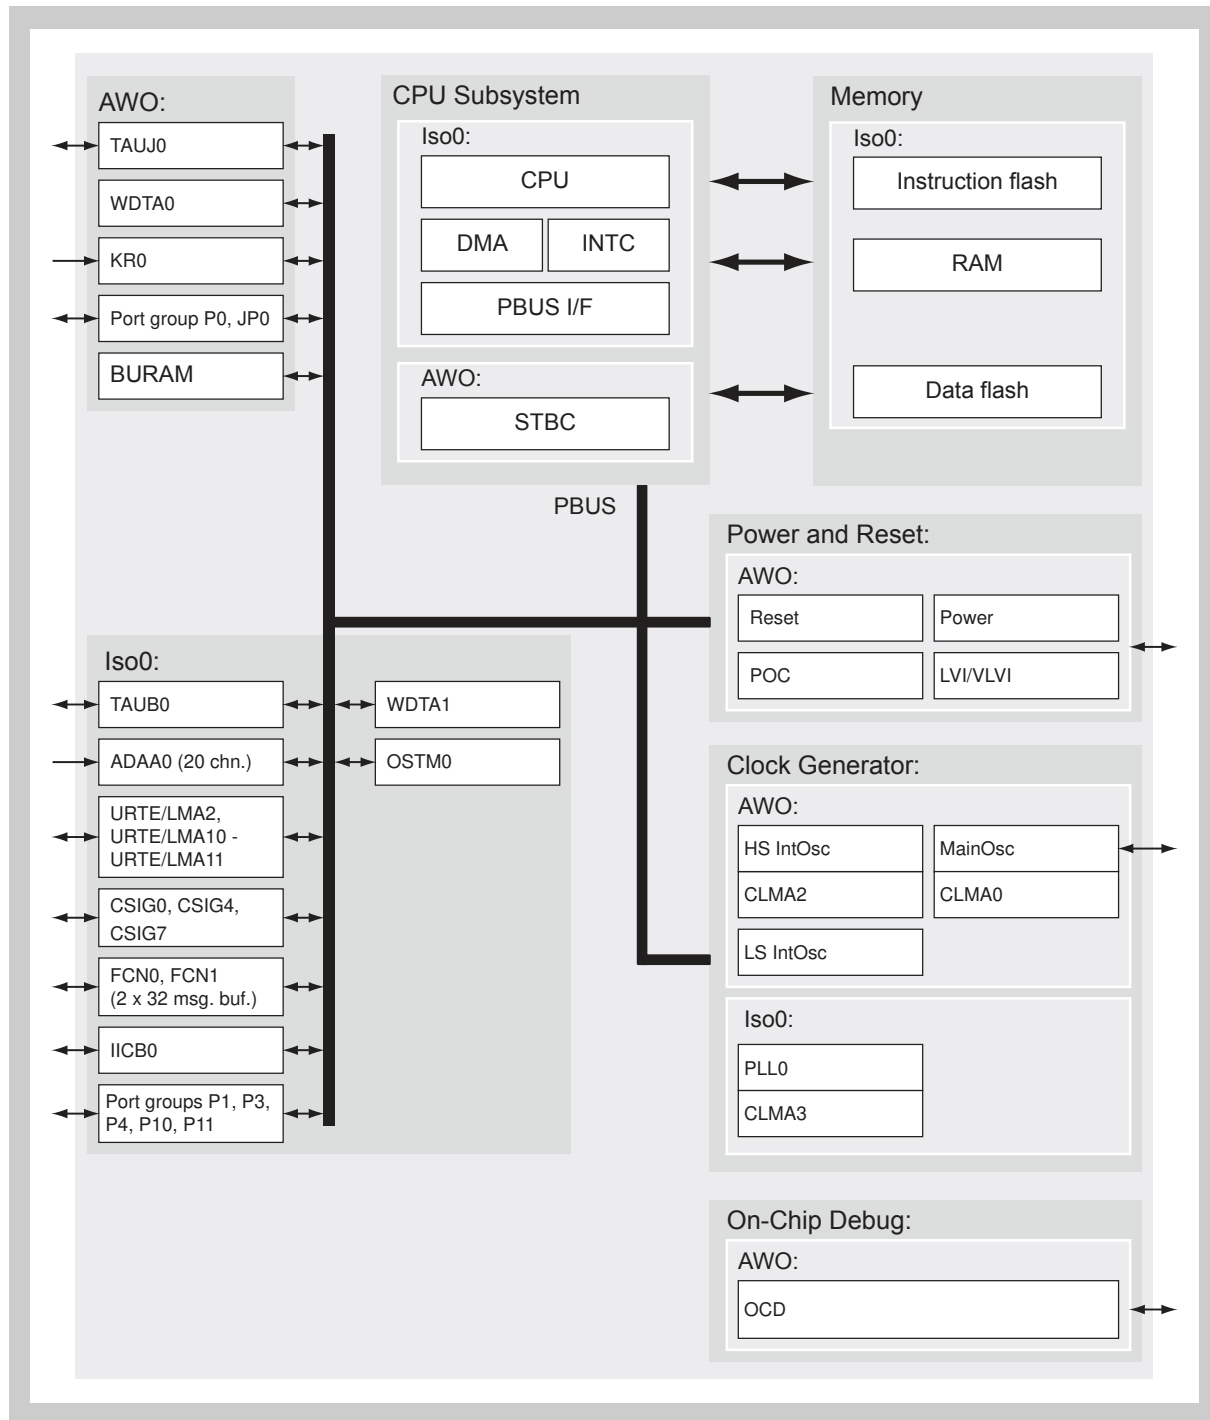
AWO:
TAUJ0
WDTA0
KR0
Port group P0, JP0
BURAM

CPU Subsystem
Iso0:
CPU
DMA
INTC
PBUS I/F
AWO:
STBC

Memory
Iso0:
Instruction flash
RAM
Data flash

PBUS

Power and Reset:
AWO:
Reset
Power
POC
LVI/VLVI

Iso0:
TAUB0
WDTA1
ADAA0 (20 chn.)
OSTM0
URTE/LMA2, URTE/LMA10 - URTE/LMA11
CSIG0, CSIG4, CSIG7
FCN0, FCN1 (2 x 32 msg. buf.)
IICB0
Port groups P1, P3, P4, P10, P11

Clock Generator:
AWO:
HS IntOsc
MainOsc
CLMA2
CLMA0
LS IntOsc
Iso0:
PLL0
CLMA3

On-Chip Debug:
AWO:
OCD